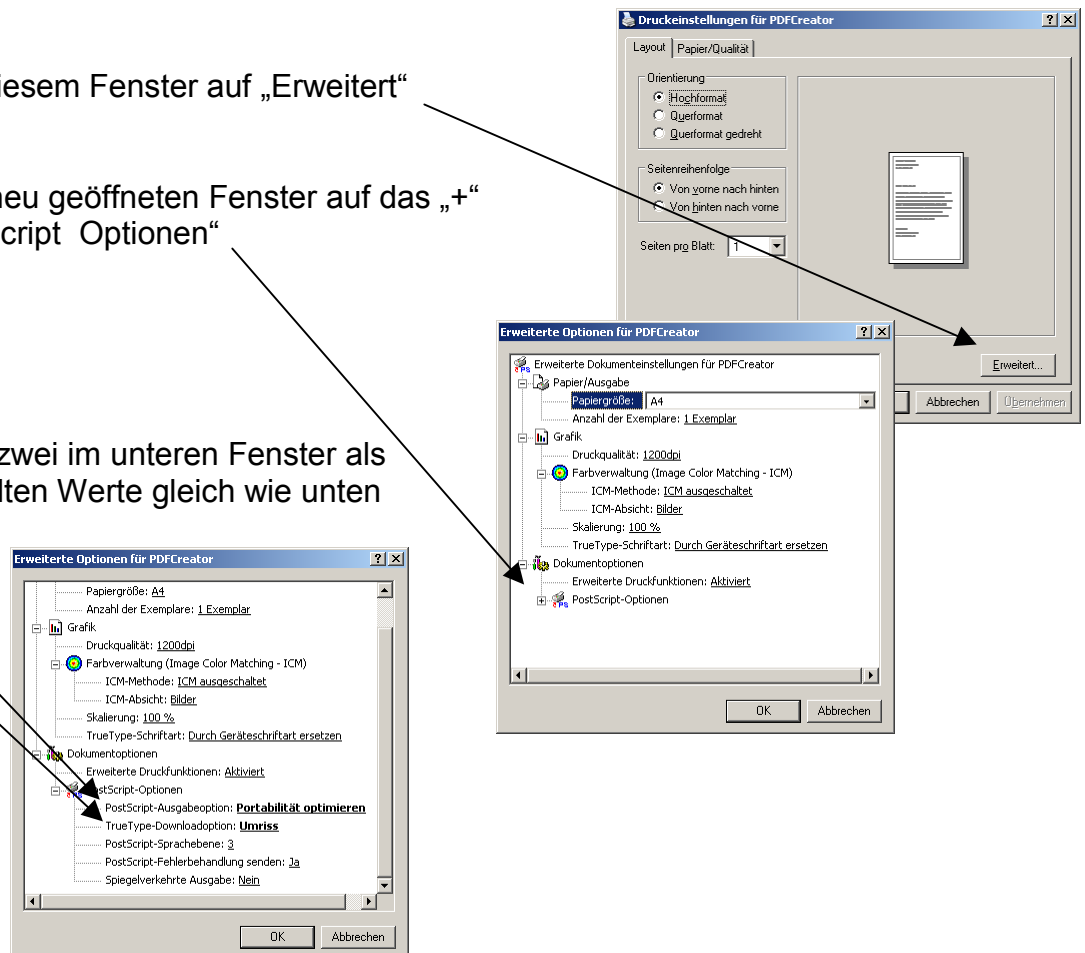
iesem Fenster auf „Erweitert“

neu geöffneten Fenster auf das „+“
cript Optionen“

zwei im unteren Fenster als
lten Werte gleich wie unten

Druckeinstellungen für PDFCreator
?
X
Layout
Papier/Qualität
Orientierung
Hochformat
Querformat
Querformat gedreht
Seitenreihenfolge
Von vorne nach hinten
Von hinten nach vorne
Seiten pro Blatt: 1
Erweitert...
Abbrechen
Übernehmen

Erweiterte Optionen für PDFCreator
?
X
Erweiterte Dokumenteinstellungen für PDFCreator
Papier/Ausgabe
Papiergröße: A4
Anzahl der Exemplare: 1 Exemplar
Grafik
Druckqualität: 1200dpi
Farbverwaltung (Image Color Matching - ICM)
ICM-Methode: ICM ausgeschaltet
ICM-Absicht: Bilder
Skalierung: 100 %
TrueType-Schriftart: Durch Geräteschriftart ersetzen
Dokumentoptionen
Erweiterte Druckfunktionen: Aktiviert
PostScript-Optionen
OK
Abbrechen

Erweiterte Optionen für PDFCreator
?
X
Papiergröße: A4
Anzahl der Exemplare: 1 Exemplar
Grafik
Druckqualität: 1200dpi
Farbverwaltung (Image Color Matching - ICM)
ICM-Methode: ICM ausgeschaltet
ICM-Absicht: Bilder
Skalierung: 100 %
TrueType-Schriftart: Durch Geräteschriftart ersetzen
Dokumentoptionen
Erweiterte Druckfunktionen: Aktiviert
PostScript-Optionen
PostScript-Ausgabeoption: Portabilität optimieren
TrueType-Downloadoption: Umriss
PostScript-Sprachebene: 3
PostScript-Fehlerbehandlung senden: Ja
Spiegelverkehrte Ausgabe: Nein
OK
Abbrechen